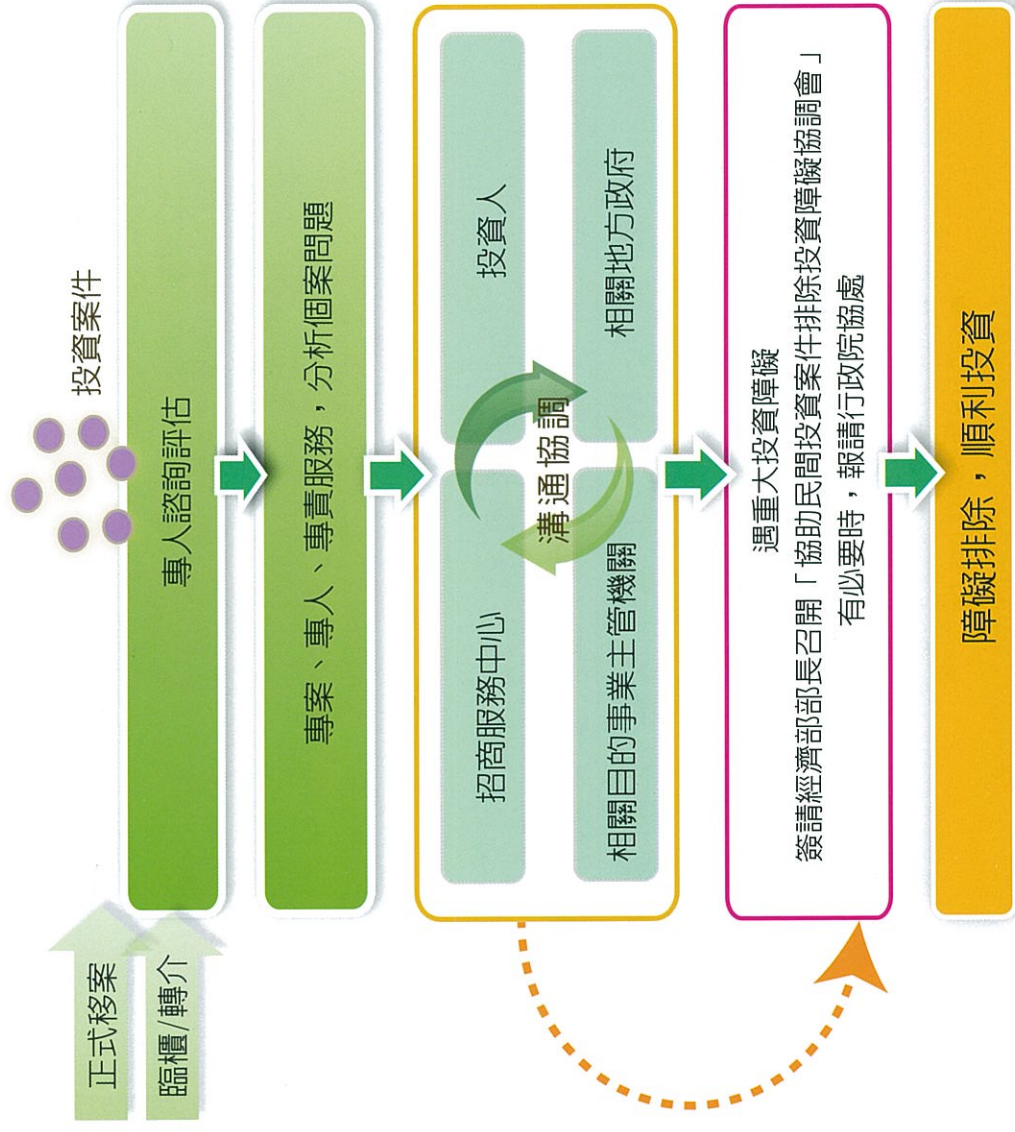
投資案件

正式移案

臨櫃/轉介

專人諮詢評估

專案、專人、專責服務，分析個案問題

投資人

相關地方政府

溝通協調

招商服務中心

相關目的事業主管機關

遇重大投資障礙

簽請經濟部部長召開「協助民間投資案件排除投資障礙協調會」

有必要時，報請行政院協處

障礙排除，順利投資